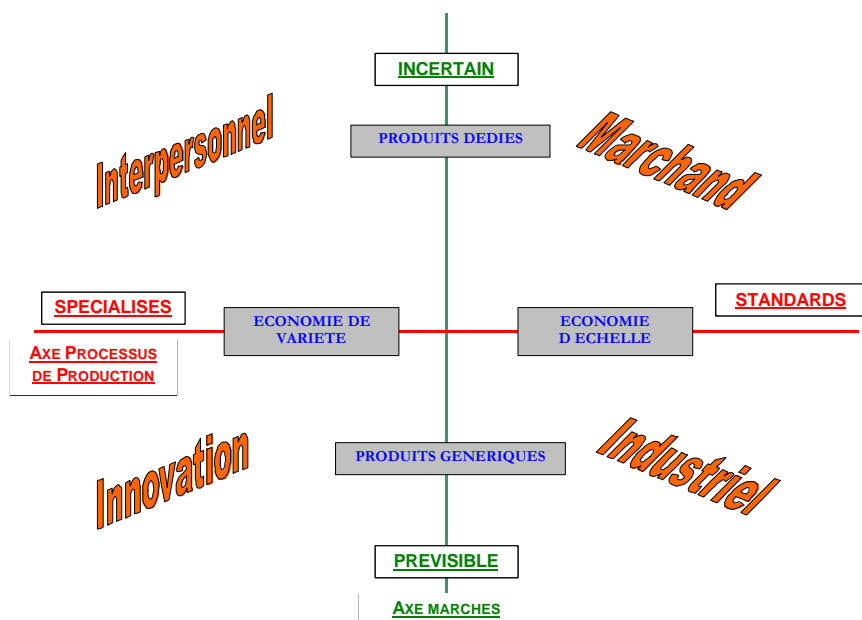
INCERTAIN

Interpersonnel

PRODUITS DEDIES

Marchand

SPECIALISES

ECONOMIE DE VARIETE

ECONOMIE D ECHELLE

STANDARDS

AXE PROCESSUS DE PRODUCTION

PRODUITS GENERIQUES

Innovation

Industriel

PREVISIBLE

AXE MARCHES